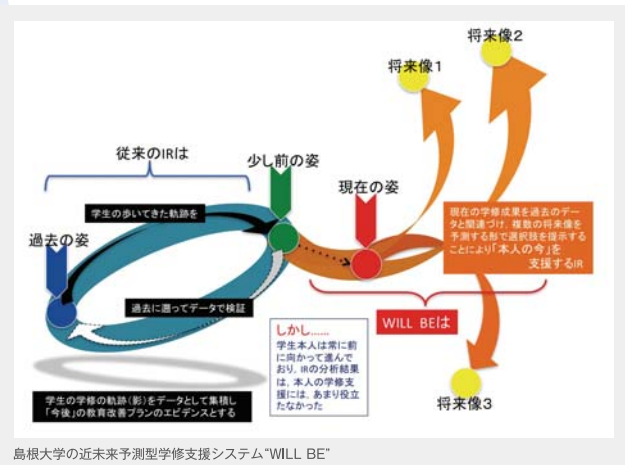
将来像2

将来像1

従来のIRは

少し前の姿

現在の姿

学生の歩いてきた軌跡を

過去の姿

現在の学修成果を過去のデータと関連づけ，複数の将来像を予測する形で選択肢を提示することにより「本人の今」を支援するIR

過去に遡ってデータで検証

WILL BEは

しかし……
学生本人は常に前に向かって進んでおり，IRの分析結果は，本人の学修支援には，あまり役立たなかった

学生の学修の軌跡（影）をデータとして集積し「今後」の教育改善プランのエビデンスとする

将来像3

島根大学の近未来予測型学修支援システム“WILL BE”